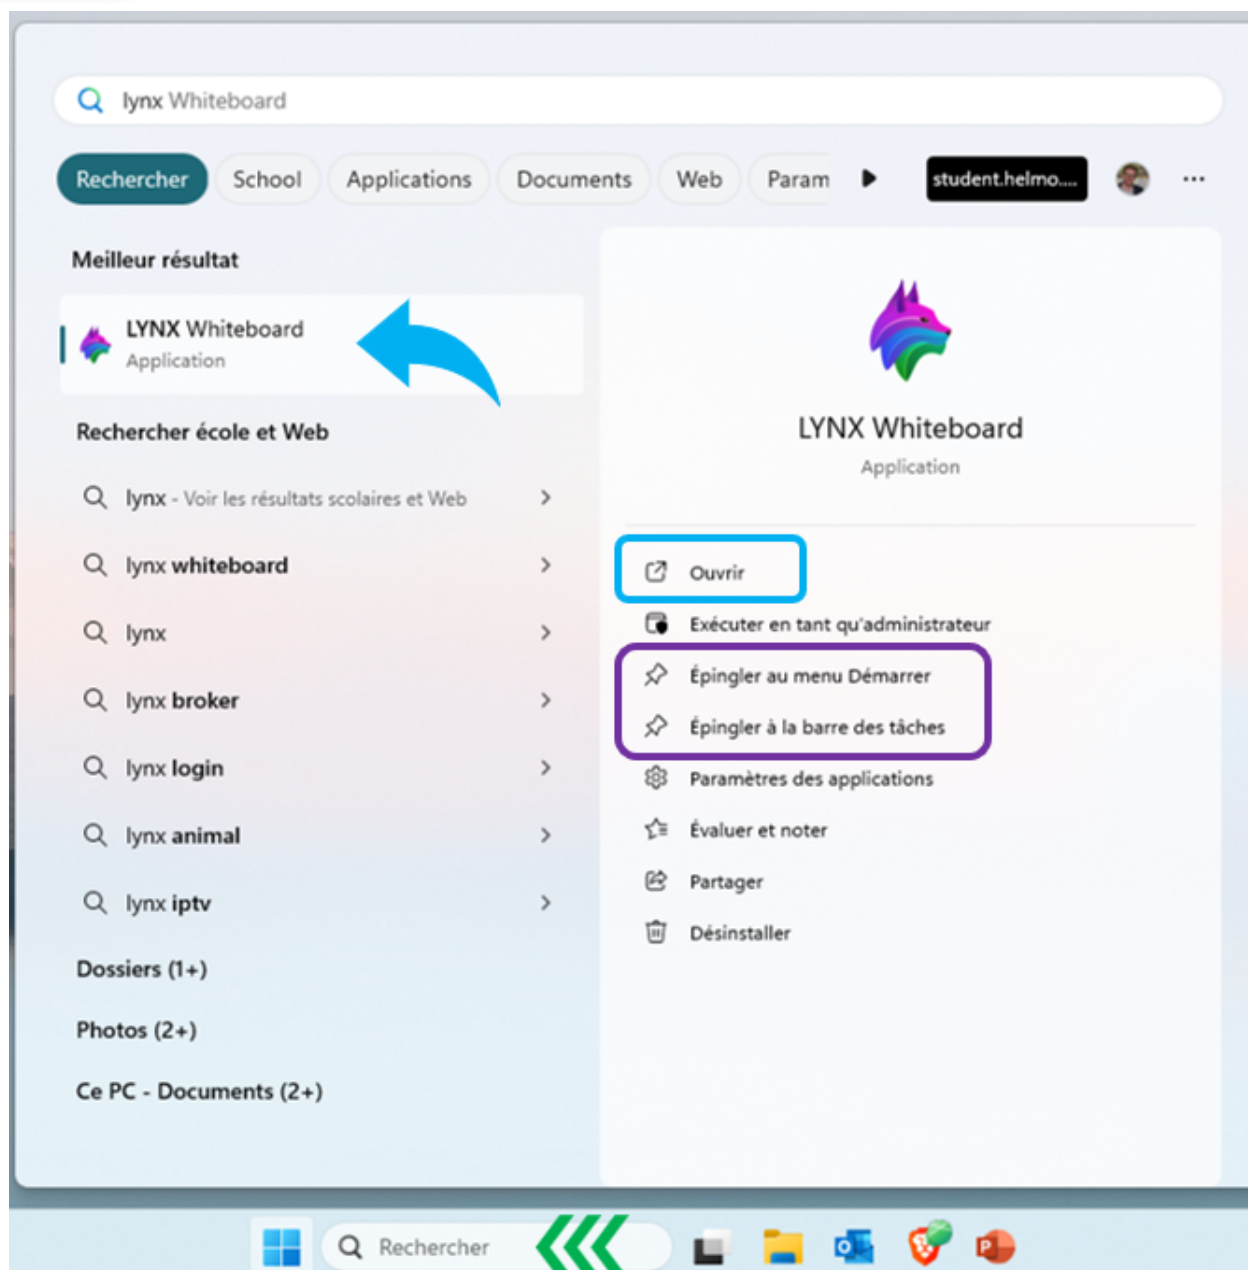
lynx Whiteboard

Rechercher School Applications Documents Web Param student.helmo.... ···

Meilleur résultat

LYNX Whiteboard
Application

Rechercher école et Web

lynx - Voir les résultats scolaires et Web

lynx whiteboard

lynx

lynx broker

lynx login

lynx animal

lynx iptv

Dossiers (1+)

Photos (2+)

Ce PC - Documents (2+)

LYNX Whiteboard
Application

Ouvrir

Exécuter en tant qu'administrateur

Épingler au menu Démarrer

Épingler à la barre des tâches

Paramètres des applications

Évaluer et noter

Partager

Désinstaller

Rechercher